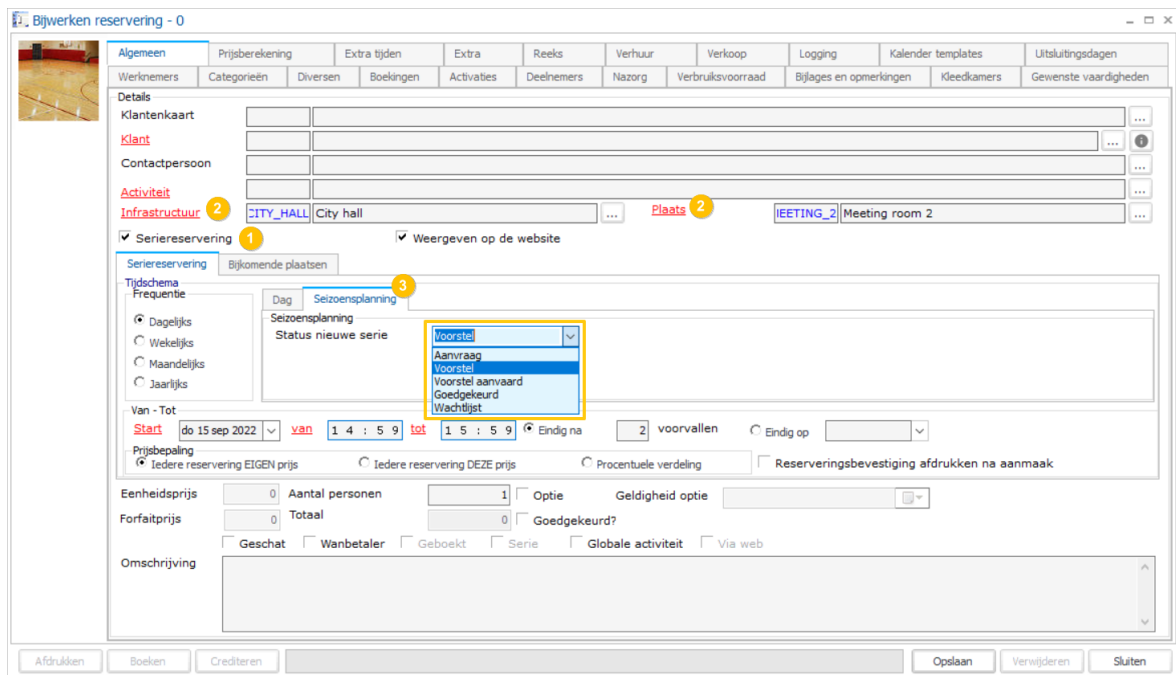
Bijwerken reservering - 0

| Algemeen | Prijsberekening | Extra tijden | Extra | Reeks | Verhuur | Verkoop | Logging | Kalender templates | Uitsluitingsdagen |
|---|---|---|---|---|---|---|---|---|---|

| Werknemers | Categorieën | Diversen | Boekingen | Activaties | Deelnemers | Nazorg | Verbruiksvoorraad | Bijlages en opmerkingen | Kleedkamers | Gewenste vaardigheden |
|---|---|---|---|---|---|---|---|---|---|---|

Details
Klantenkaart ...
Klant ...
Contactpersoon ...
Activiteit ...
Infrastructuur 2 CITY_HALL City hall ... Plaats 2 IEETING_2 Meeting room 2 ...
Serieréservering 1 Weergeven op de website

Seriereservering Bijkomende plaatsen
Tijdschema
Frequentie
Dagelijks
Wekelijks
Maandelijks
Jaarlijks
Dag Seizoensplanning 3
Seizoensplanning
Status nieuwe serie Voorstel
Aanvraag
Voorstel
Voorstel aanvaard
Goedgekeurd
Wachtlijst

Van - Tot
Start do 15 sep 2022 van 1 4 : 5 9 tot 1 5 : 5 9 Eindig na 2 voorvallen Eindig op
Prijsbepaling
Iedere reservering EIGEN prijs Iedere reservering DEZE prijs Procentuele verdeling Reserveringsbevestiging afdrukken na aanmaak

Eenheidsprijs 0 Aantal personen 1 Optie Geldigheid optie
Forfaitprijs 0 Totaal 0 Goedgekeurd?
Geschat Wanbetaler Geboekt Serie Globale activiteit Via web
Omschrijving

Afdrukken Boeken Crediteren Opslaan Verwijderen Sluiten